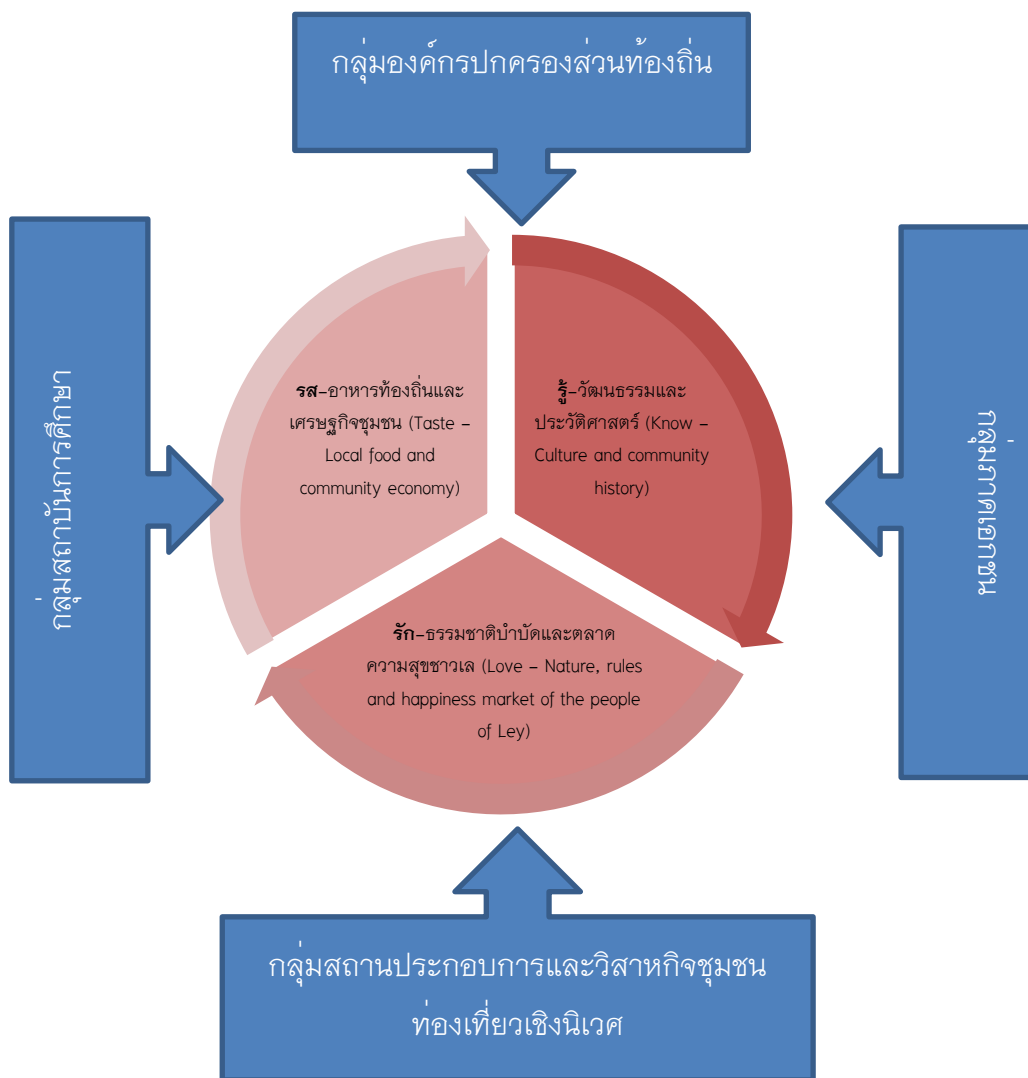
กลุ่มองค์กรปกครองส่วนท้องถิ่น

กลุ่มสถาบันการศึกษา

กลุ่มภาคเอกชน

**รส**–อาหารท้องถิ่นและเศรษฐกิจชุมชน (Taste – Local food and community economy)

**รู้**–วัฒนธรรมและประวัติศาสตร์ (Know – Culture and community history)

**รัก**–ธรรมชาติบำบัดและตลาดความสุขชาวเล (Love – Nature, rules and happiness market of the people of Ley)

กลุ่มสถานประกอบการและวิสาหกิจชุมชนท่องเที่ยวเชิงนิเวศ